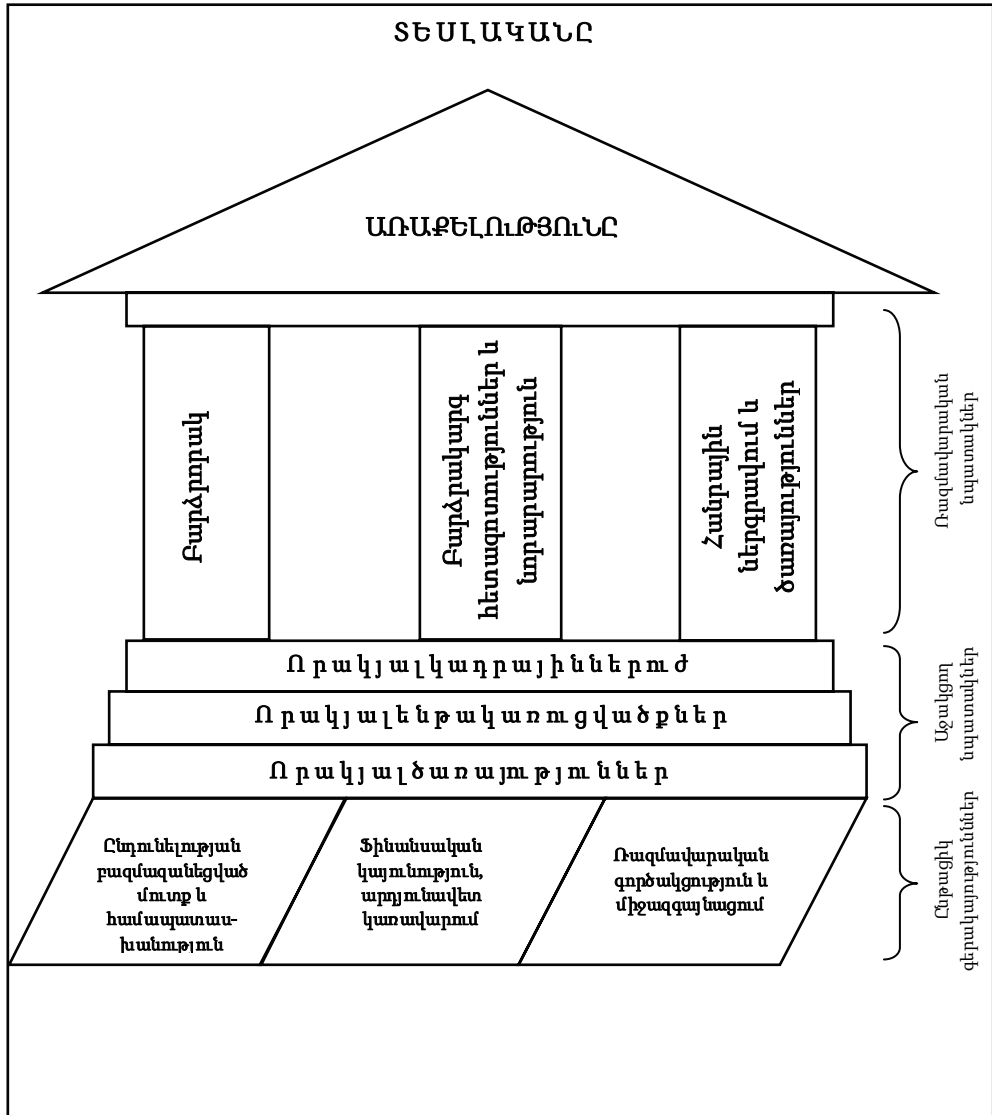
ՏԵՍԼԱԿԱՆԸ

ԱՌԱՔԵԼՈՒԹՅՈՒՆԸ

Բարձրորակ

Բարձրակարգ հետազոտություններ և նորարարություն

Համընդհանուր ներգրավում և ծառայություններ

Ռազմավարական առանցքներ

Որակյալ կադրային ներուժ

Որակյալ ենթակառուցվածքներ

Որակյալ ծառայություններ

Աջակցող առանցքներ

Ընդունելության բազմազանեցված մուտք և համապատասխանություն

Ֆինանսական կայունություն, արդյունավետ կառավարում

Ռազմավարական գործակցություն և միջազգայնացում

Ընդհանուր փոխկապակցված հիմքեր